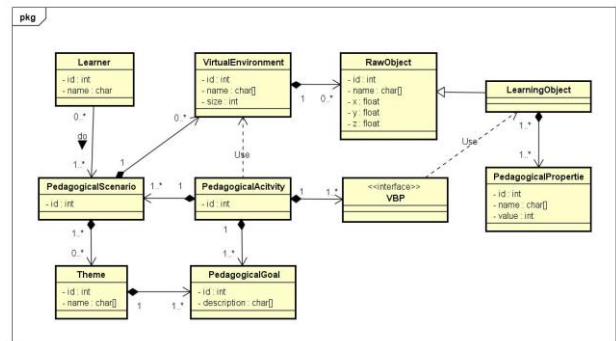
pkg

Learner
- id : int
- name : char

0..*
do
1..*

VirtualEnvironment
- id : int
- name : char[]
- size : int

1
0..*

RawObject
- id : int
- name : char[]
- x : float
- y : float
- z : float

LearningObject

0..*
1

Use

Use

1..*
1..*

PedagogicalScenario
- id : int

1..*
1

PedagogicalAcitvity
- id : int

1
1..*

<<interface>>
VBP

PedagogicalPropertie
- id : int
- name : char[]
- value : int

1..*
0..*

1
1..*

Theme
- id : int
- name : char[]

1
1..*

PedagogicalGoal
- id : int
- description : char[]